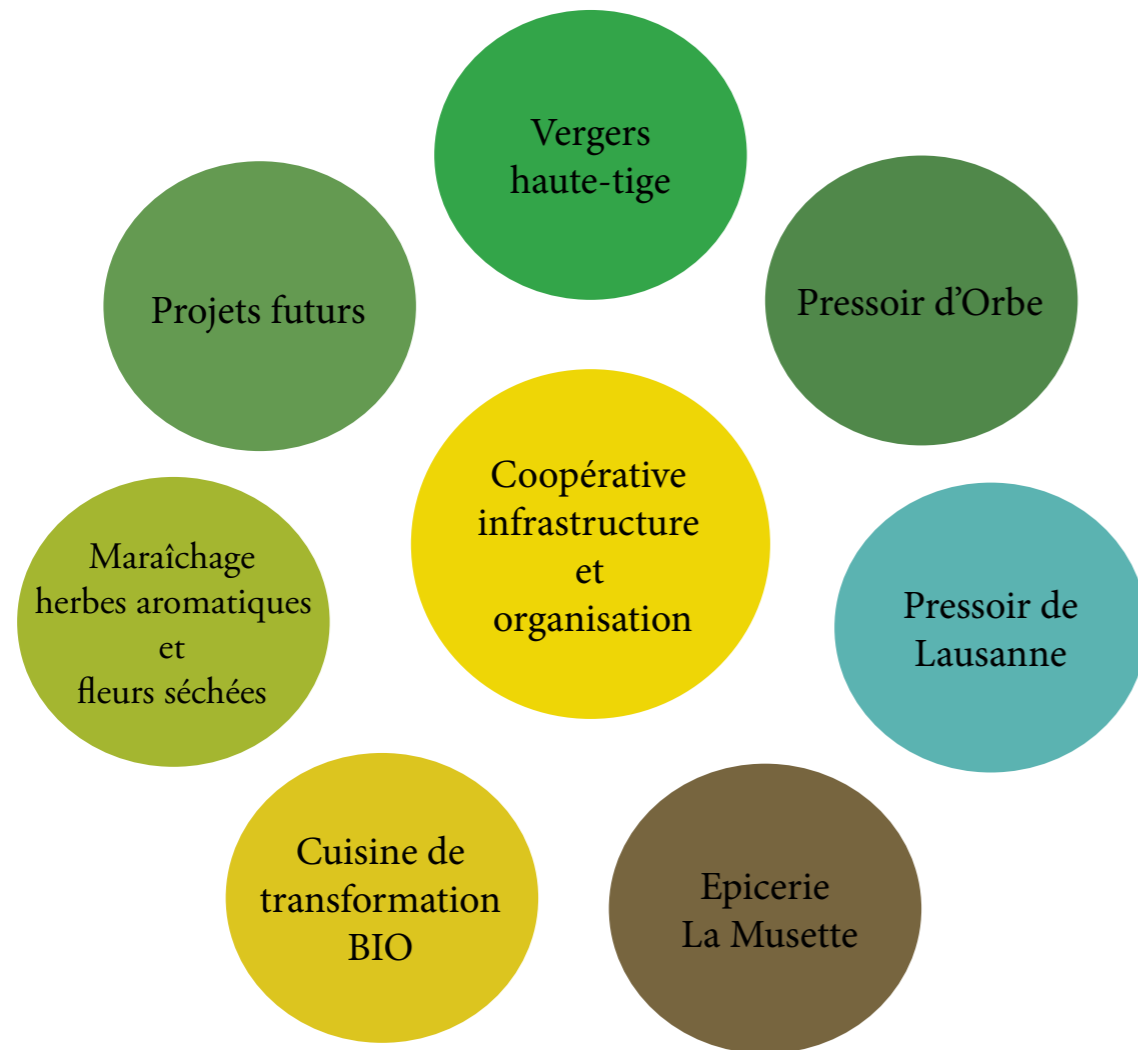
Vergers
haute-tige

Pressoir d'Orbe

Pressoir de
Lausanne

Epicerie
La Musette

Cuisine de
transformation
BIO

Maraîchage
herbes aromatiques
et
fleurs séchées

Projets futurs

Coopérative
infrastructure
et
organisation